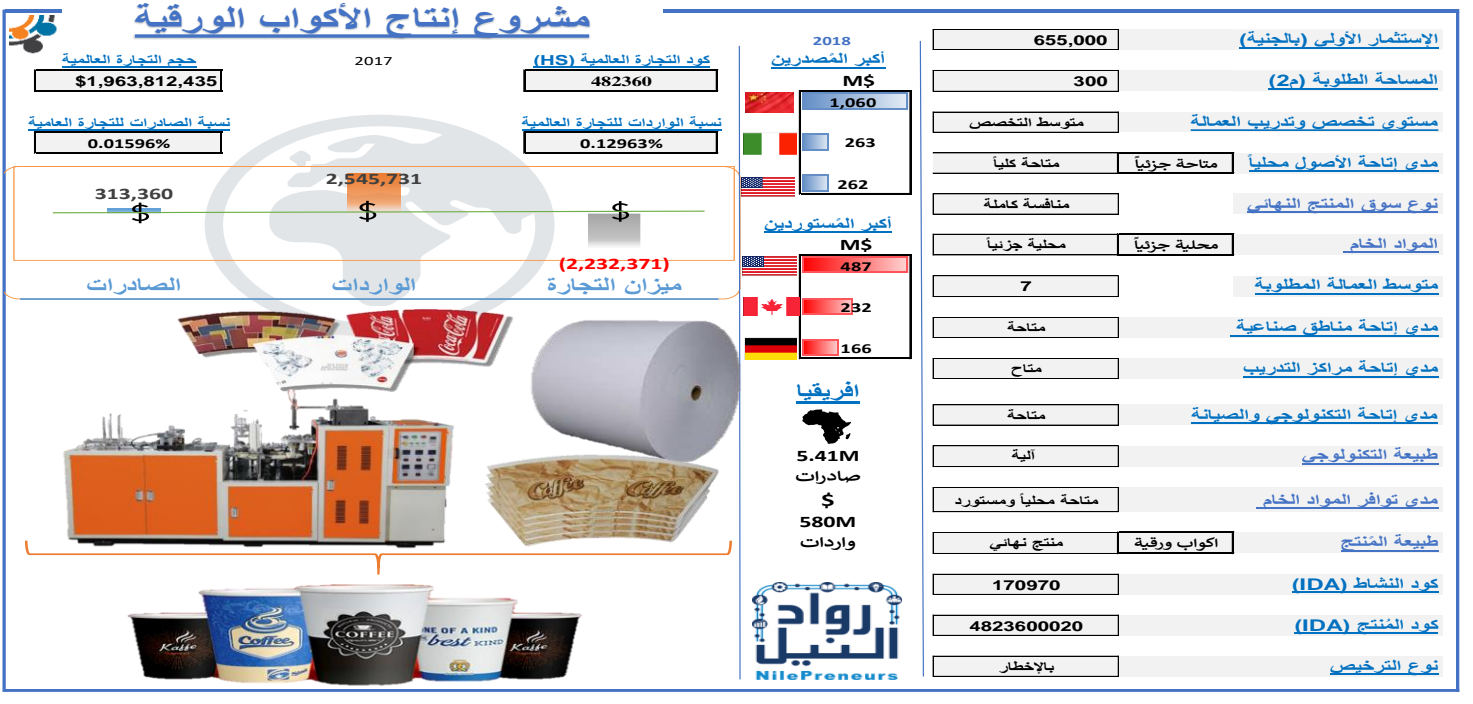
مشروع إنتاج الأكواب الورقية

حجم التجارة العالمية
$1,963,812,435

2017

كود التجارة العالمية (HS)
482360

نسبة الصادرات للتجارة العامية
0.01596%

نسبة الواردات للتجارة العالمية
0.12963%

313,360
$
2,545,731
$
$
(2,232,371)

الصادرات
الواردات
ميزان التجارة

2018
أكبر المُصدرين
M$
1,060
263
262

أكبر المُستوردين
M$
487
232
166

افريقيا
5.41M
صادرات
$
580M
واردات

رواد النيل
NilePreneurs

| الإستثمار الأولى (بالجنية) | 655,000 |
|---|---|
| المساحة الطلوبة (م2) | 300 |
| مستوى تخصص وتدريب العمالة | متوسط التخصص |
| مدى إتاحة الأصول محلياً | متاحة جزئياً / متاحة كلياً |
| نوع سوق المنتج النهائي | منافسة كاملة |
| المواد الخام | محلية جزئياً / محلية جزئياً |
| متوسط العمالة المطلوبة | 7 |
| مدى إتاحة مناطق صناعية | متاحة |
| مدى إتاحة مراكز التدريب | متاح |
| مدى إتاحة التكنولوجي والصيانة | متاحة |
| طبيعة التكنولوجي | آلية |
| مدى توافر المواد الخام | متاحة محلياً ومستورد |
| طبيعة المُنتج | اكواب ورقية / منتج نهائي |
| كود النشاط (IDA) | 170970 |
| كود المُنتج (IDA) | 4823600020 |
| نوع الترخيص | بالإخطار |

Coca-Cola
Caffe
Coffee
Kaffe
COFFEE
ONE OF A KIND
best KIND